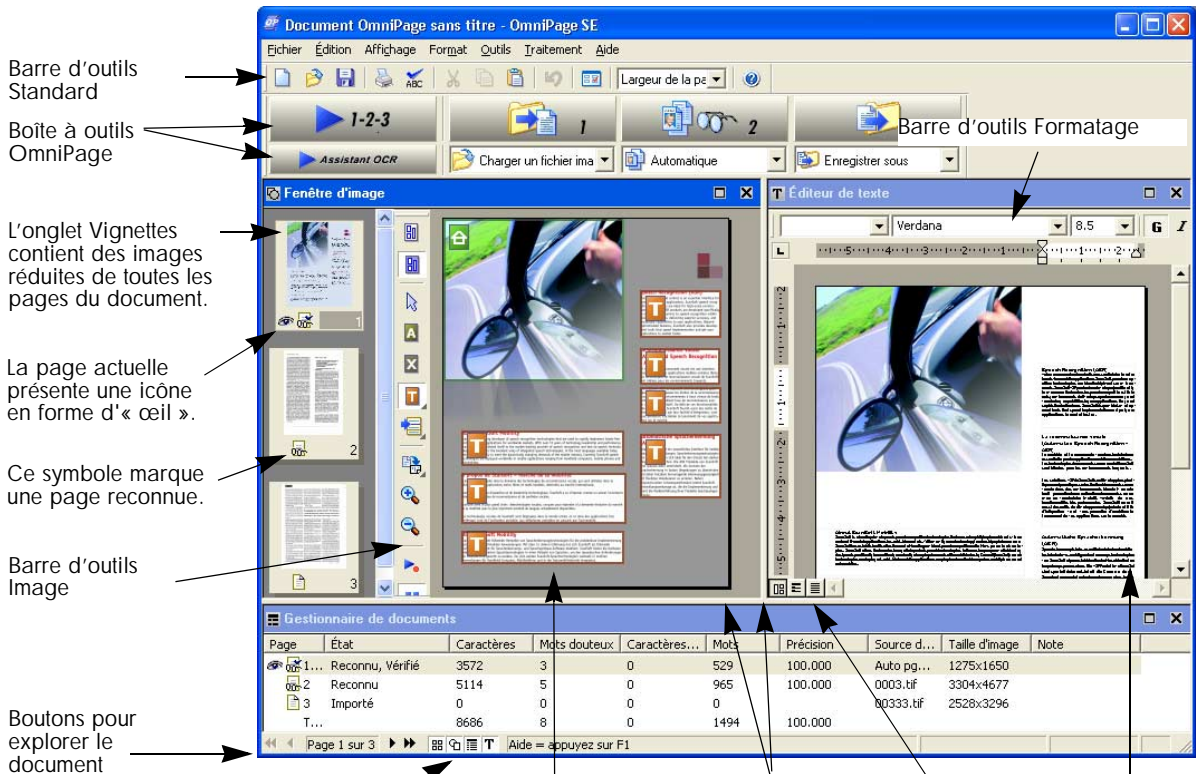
Barre d'outils Standard

Boîte à outils OmniPage

L'onglet Vignettes contient des images réduites de toutes les pages du document.

La page actuelle présente une icône en forme d'« œil ».

Ce symbole marque une page reconnue.

Barre d'outils Image

Boutons pour explorer le document

Document OmniPage sans titre - OmniPage SE

Fichier Édition Affichage Format Outils Traitement Aide

Largeur de la pa

1-2-3

1

2

Barre d'outils Formatage

Assistant OCR

Charger un fichier ima

Automatique

Enregistrer sous

Fenêtre d'image

Éditeur de texte

Verdana

8.5

G

I

1

2

3

Gestionnaire de documents

| Page | État | Caractères | Mots douteux | Caractères... | Mots | Précision | Source d... | Taille d'image | Note |
|---|---|---|---|---|---|---|---|---|---|
| 1... | Reconnu, Vérifié | 3572 | 3 | 0 | 529 | 100.000 | Auto pg... | 1275x1650 | |
| 2 | Reconnu | 5114 | 5 | 0 | 965 | 100.000 | 0003.tif | 3304x4677 | |
| 3 | Importé | 0 | 0 | 0 | 0 | | 00333.tif | 2528x3296 | |
| T... | | 8686 | 8 | 0 | 1494 | 100.000 | | | |

Page 1 sur 3

Aide = appuyez sur F1